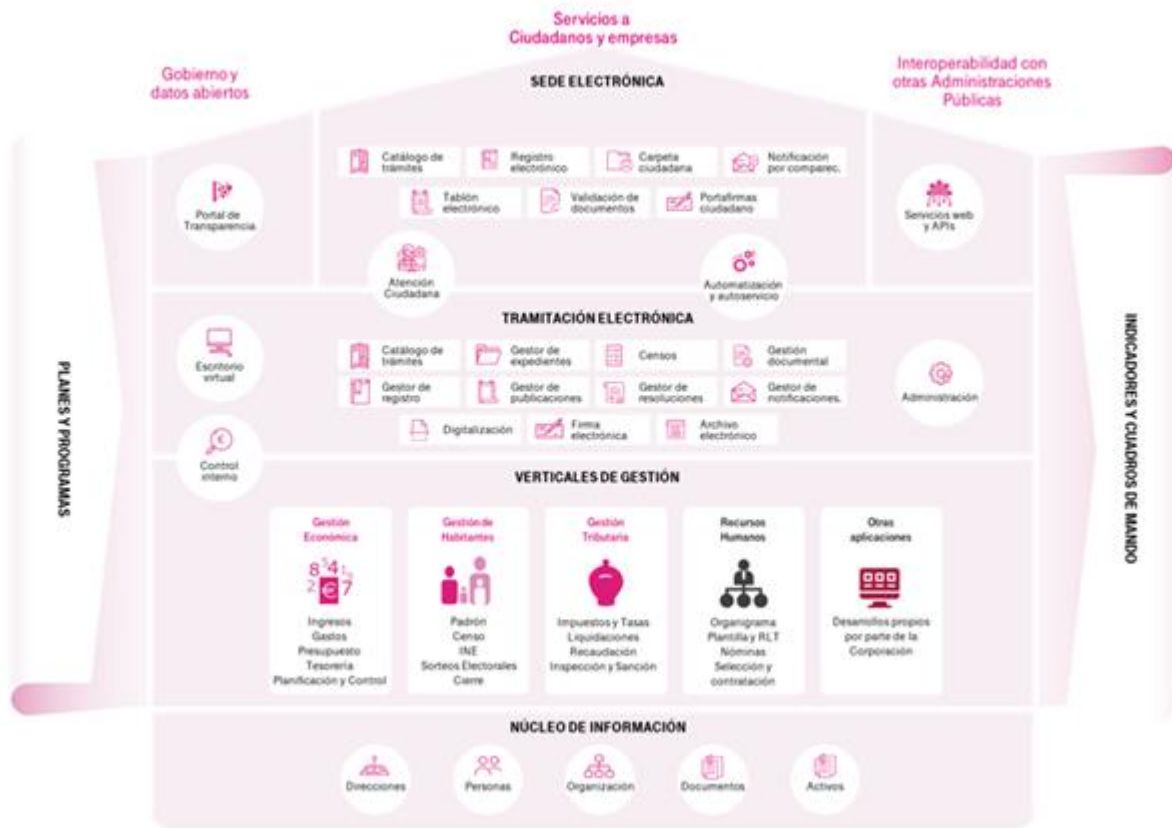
Servicios a Ciudadanos y empresas

Gobierno y datos abiertos

SEDE ELECTRÓNICA

Interoperabilidad con otras Administraciones Públicas

Portal de Transparencia

Catálogo de trámites

Registro electrónico

Carpeta ciudadana

Notificación por comparec.

Tablón electrónico

Validación de documentos

Portafirmas ciudadano

Servicios web y APIs

Atención Ciudadana

Automatización y autoservicio

PLANES Y PROGRAMAS

TRAMITACIÓN ELECTRÓNICA

INDICADORES Y CUADROS DE MANDO

Escritorio virtual

Catálogo de trámites

Gestor de expedientes

Censos

Gestión documental

Administración

Gestor de registro

Gestor de publicaciones

Gestor de resoluciones

Gestor de notificaciones.

Digitalización

Firma electrónica

Archivo electrónico

Control interno

VERTICALES DE GESTIÓN

Gestión Económica

Ingresos
Gastos
Presupuesto
Tesorería
Planificación y Control

Gestión de Habitantes

Padrón
Censo
INE
Sorteos Electorales
Cierre

Gestión Tributaria

Impuestos y Tasas
Liquidaciones
Recaudación
Inspección y Sanción

Recursos Humanos

Organigrama
Plantilla y RLT
Nóminas
Selección y contratación

Otras aplicaciones

Desarrollos propios por parte de la Corporación

NÚCLEO DE INFORMACIÓN

Direcciones

Personas

Organización

Documentos

Activos